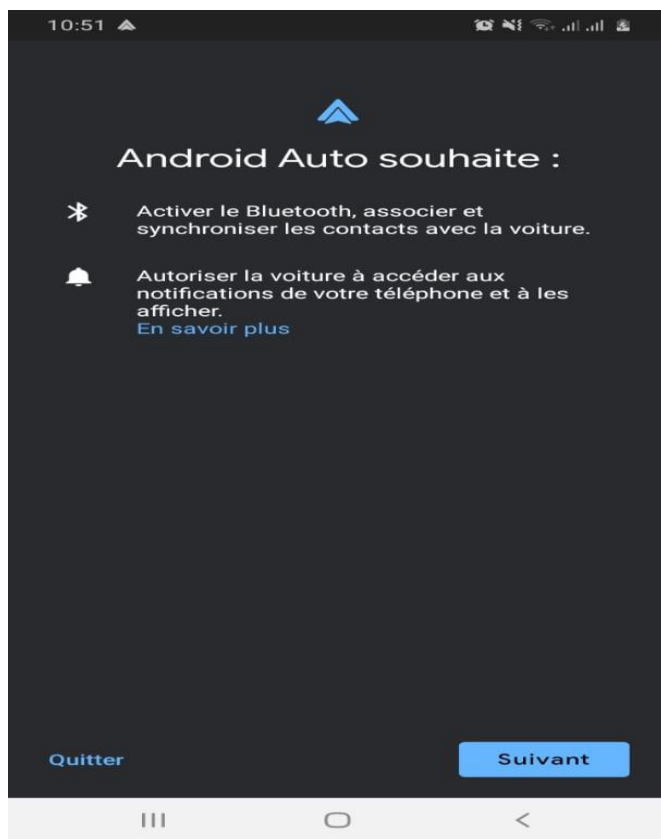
10:51

Android Auto souhaite :

Activer le Bluetooth, associer et synchroniser les contacts avec la voiture.

Autoriser la voiture à accéder aux notifications de votre téléphone et à les afficher.
En savoir plus

Quitter

Suivant